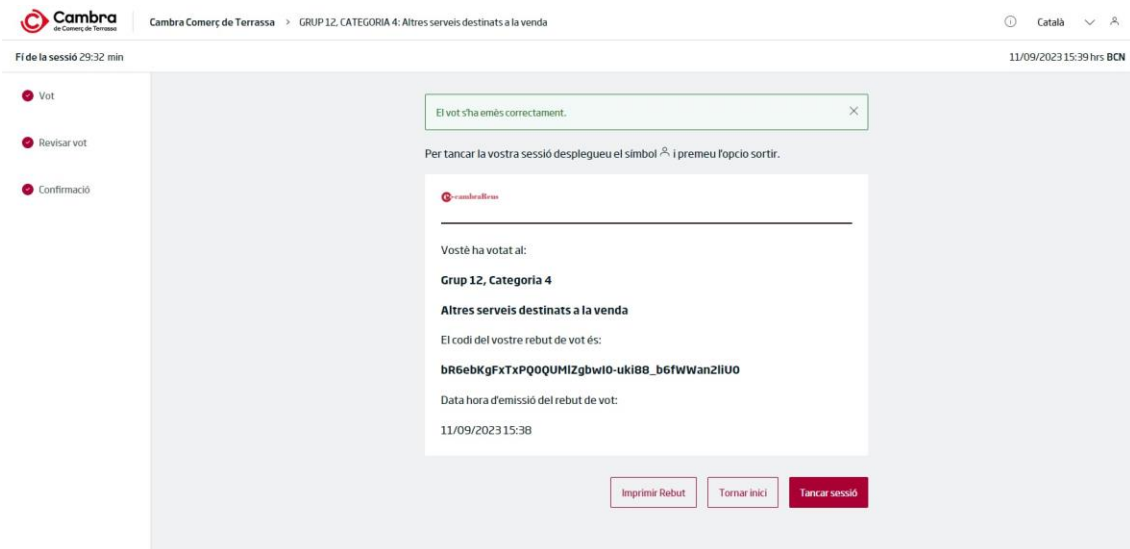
Cambra de Comerç de Terrassa

Cambra Comerç de Terrassa > GRUP 12, CATEGORIA 4: Altres serveis destinats a la venda

Català

Fí de la sessió 29:32 min

11/09/2023 15:39 hrs BCN

Vot

Revisar vot

Confirmació

El vot s'ha emès correctament.

Per tancar la vostra sessió desplegueu el símbol i premeu l'opcio sortir.

cambrareus

Vostè ha votat al:

Grup 12, Categoria 4

Altres serveis destinats a la venda

El codi del vostre rebut de vot és:

bR6ebKgFxTxPQ0QUMlZgbwI0-uki88_b6fWWan2liU0

Data hora d'emissió del rebut de vot:

11/09/2023 15:38

Imprimir Rebut

Tornar inici

Tancar sessió